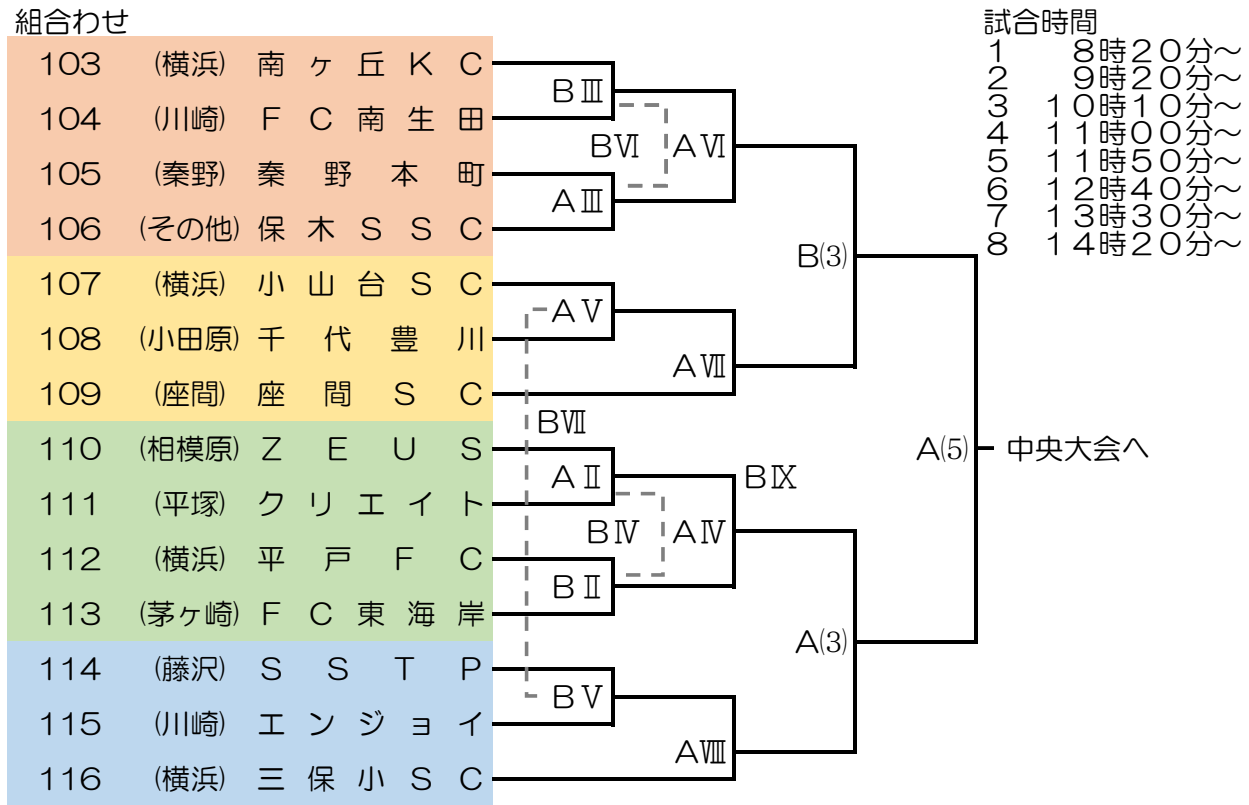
組合わせ

| | | |
|---|---|---|
| 103 | (横浜) | 南ヶ丘KC |
| 104 | (川崎) | FC南生田 |
| 105 | (秦野) | 秦野本町 |
| 106 | (その他) | 保木SSC |
| 107 | (横浜) | 小山台SC |
| 108 | (小田原) | 千代豊川 |
| 109 | (座間) | 座間SC |
| 110 | (相模原) | ZEUS |
| 111 | (平塚) | クリエイト |
| 112 | (横浜) | 平戸FC |
| 113 | (茅ヶ崎) | FC東海岸 |
| 114 | (藤沢) | SSTP |
| 115 | (川崎) | エンジョイ |
| 116 | (横浜) | 三保小SC |

BⅢ
BⅥ
AⅥ
AⅢ
B(3)
AⅤ
AⅦ
BⅦ
AⅡ
BⅨ
BⅣ
AⅣ
BⅡ
A(3)
BⅤ
AⅧ
A(5)
中央大会へ

試合時間
1 8時20分~
2 9時20分~
3 10時10分~
4 11時00分~
5 11時50分~
6 12時40分~
7 13時30分~
8 14時20分~